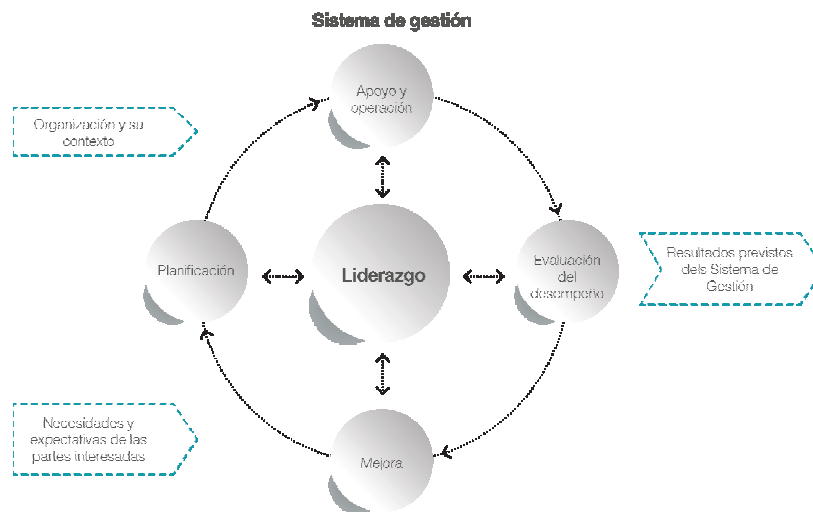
Sistema de gestión

Organización y su contexto

Apoyo y operación

Planificación

Liderazgo

Evaluación del desempeño

Resultados previstos dels Sistema de Gestión

Necesidades y expectativas de las partes interesadas

Mejora